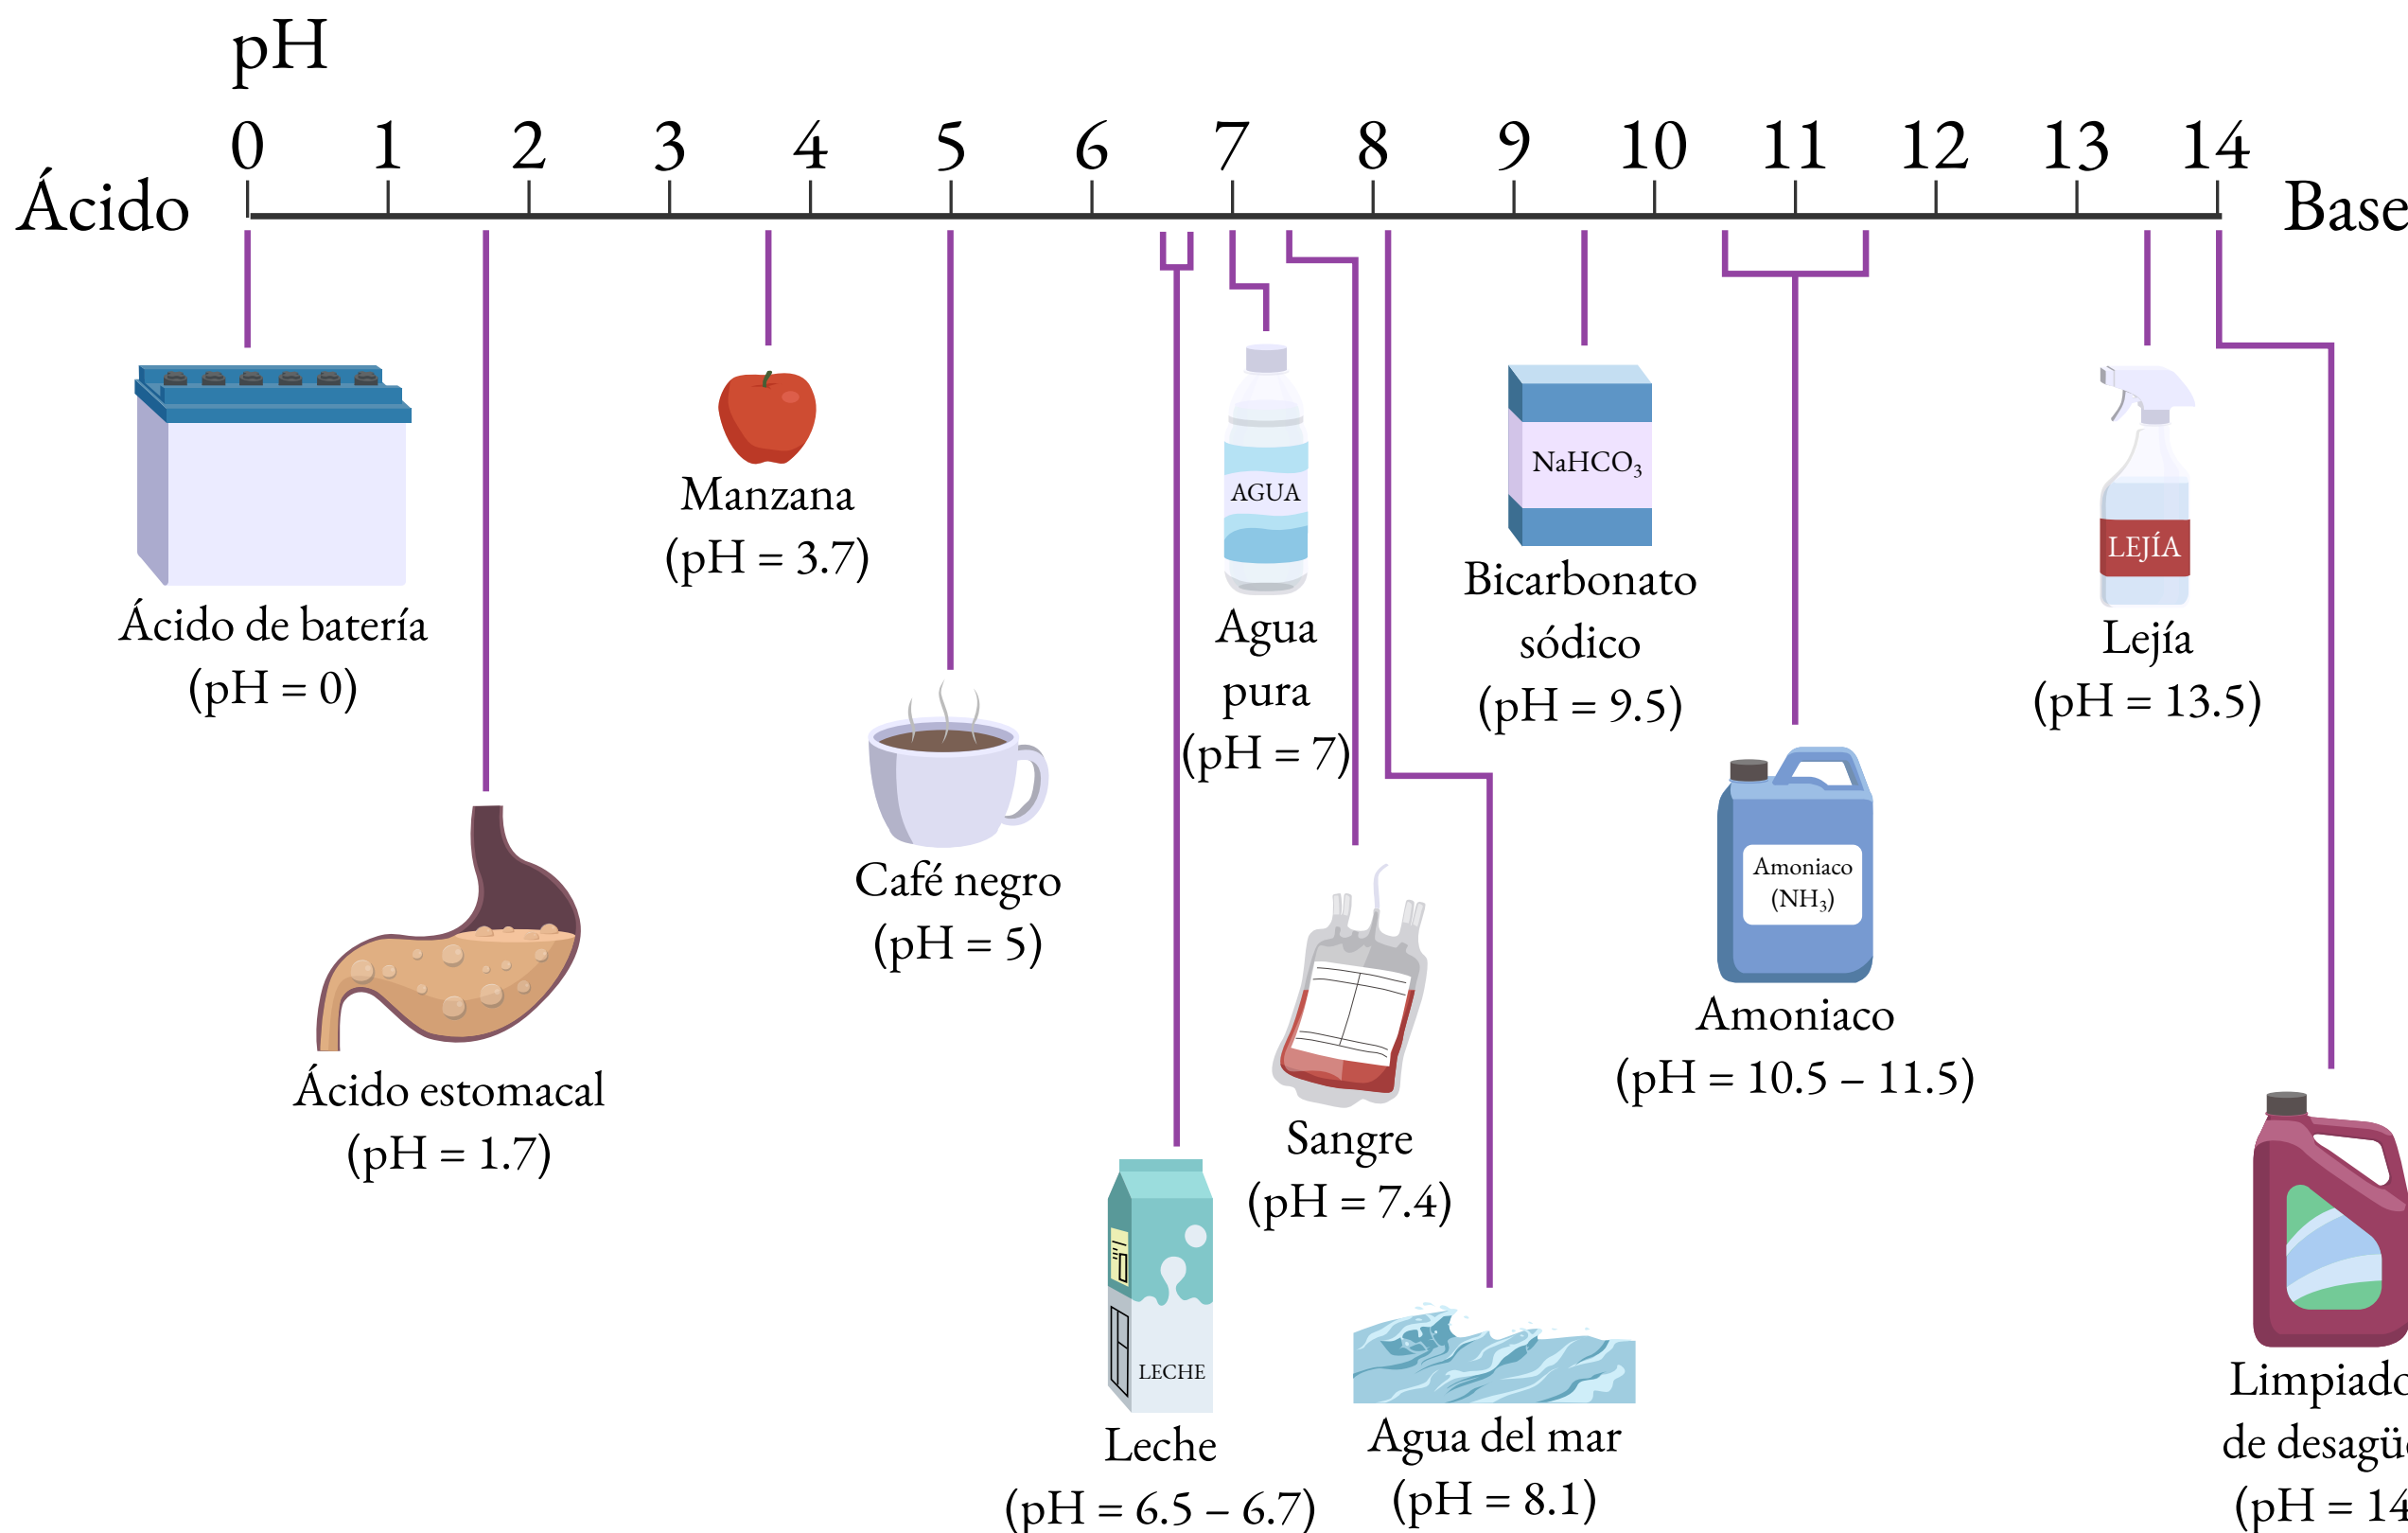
pH

0 1 2 3 4 5 6 7 8 9 10 11 12 13 14

Ácido

Base

Ácido de batería
(pH = 0)

Ácido estomacal
(pH = 1.7)

Manzana
(pH = 3.7)

Café negro
(pH = 5)

LECHE

Leche
(pH = 6.5 – 6.7)

AGUA

Agua pura
(pH = 7)

Sangre
(pH = 7.4)

Agua del mar
(pH = 8.1)

$NaHCO_3$

Bicarbonato sódico
(pH = 9.5)

Amoniaco
$(NH_3)$

Amoniaco
(pH = 10.5 – 11.5)

LEJÍA

Lejía
(pH = 13.5)

Limpiado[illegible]
de desagü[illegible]
(pH = 14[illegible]